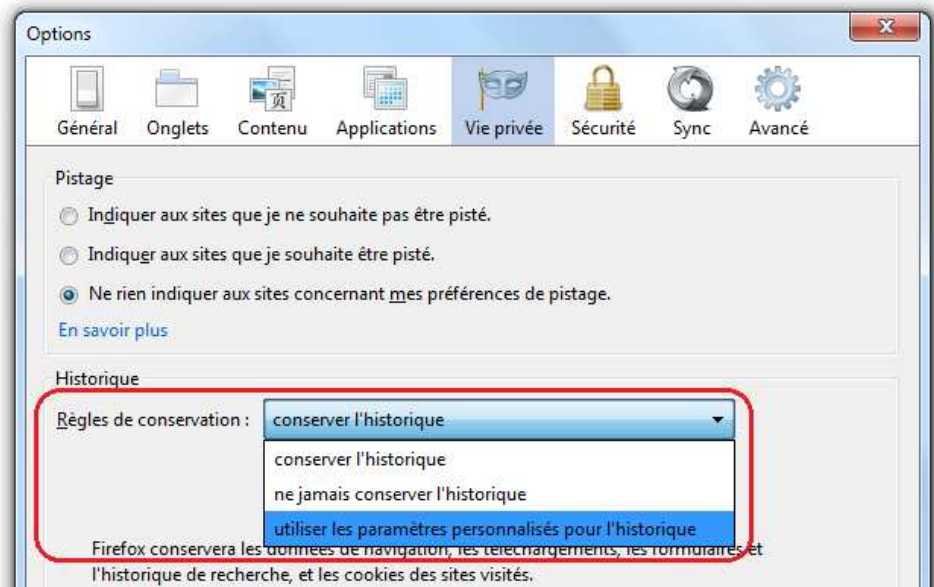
Options

Général Onglets Contenu Applications Vie privée Sécurité Sync Avancé

Pistage

Indiquer aux sites que je ne souhaite pas être pisté.

Indiquer aux sites que je souhaite être pisté.

Ne rien indiquer aux sites concernant mes préférences de pistage.

En savoir plus

Historique

Règles de conservation : conserver l'historique

conserver l'historique

ne jamais conserver l'historique

utiliser les paramètres personnalisés pour l'historique

Firefox conservera les données de navigation, les téléchargements, les formulaires et l'historique de recherche, et les cookies des sites visités.